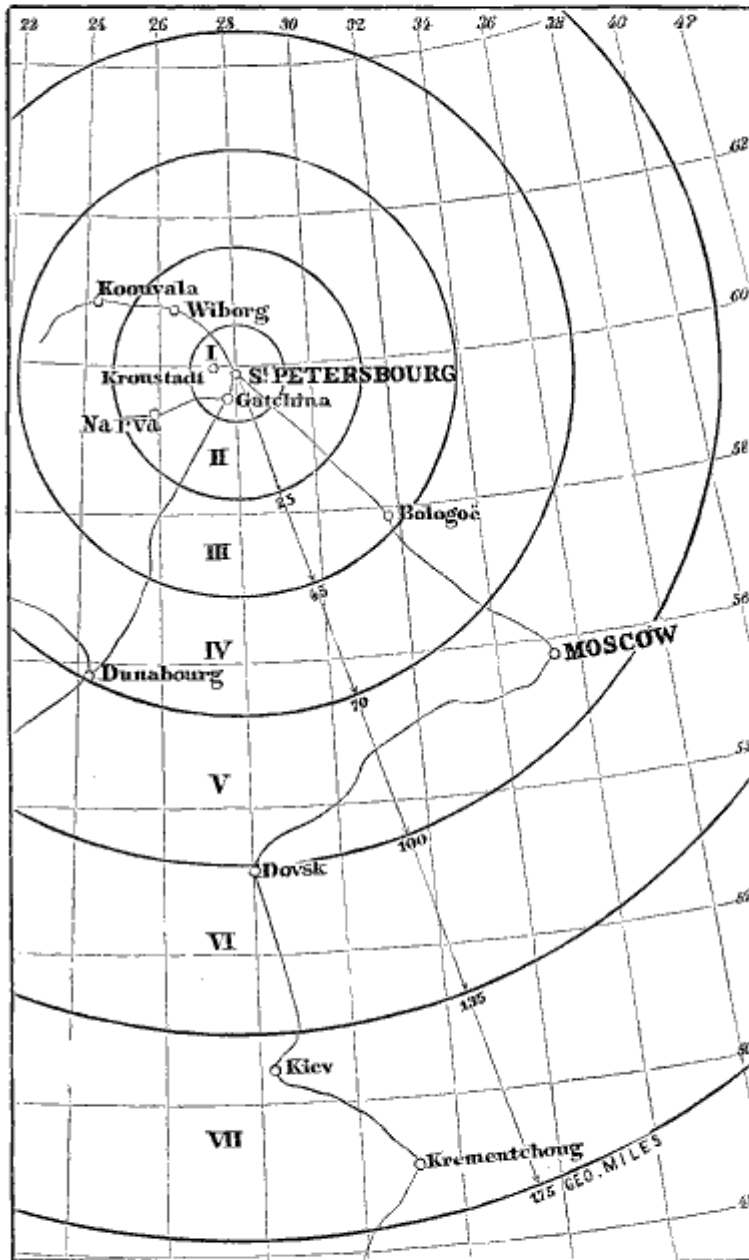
22 24 26 28 30 32 34 36 38 40 42

62

60

58

56

54

52

50

48

Koouvala
Wiborg
I
Kroustadt
S^t PETERSBOURG
Gatchina
Narva
II
25
Bologoë
III
45
IV
MOSCOW
Dunabourg
70
V
100
Dovsk
VI
135
Kiev
VII
Krementchoug
175 GEO. MILES